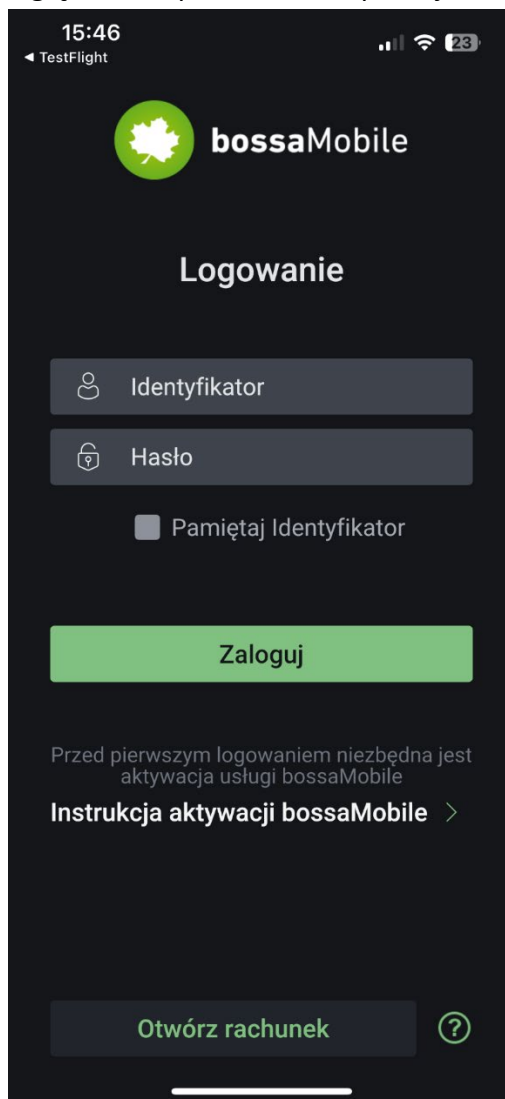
15:46
◄ TestFlight
23

bossaMobile

Logowanie

Identyfikator

Hasło

Pamiętaj Identyfikator

Zaloguj

Przed pierwszym logowaniem niezbędna jest aktywacja usługi bossaMobile

Instrukcja aktywacji bossaMobile >

Otwórz rachunek

?